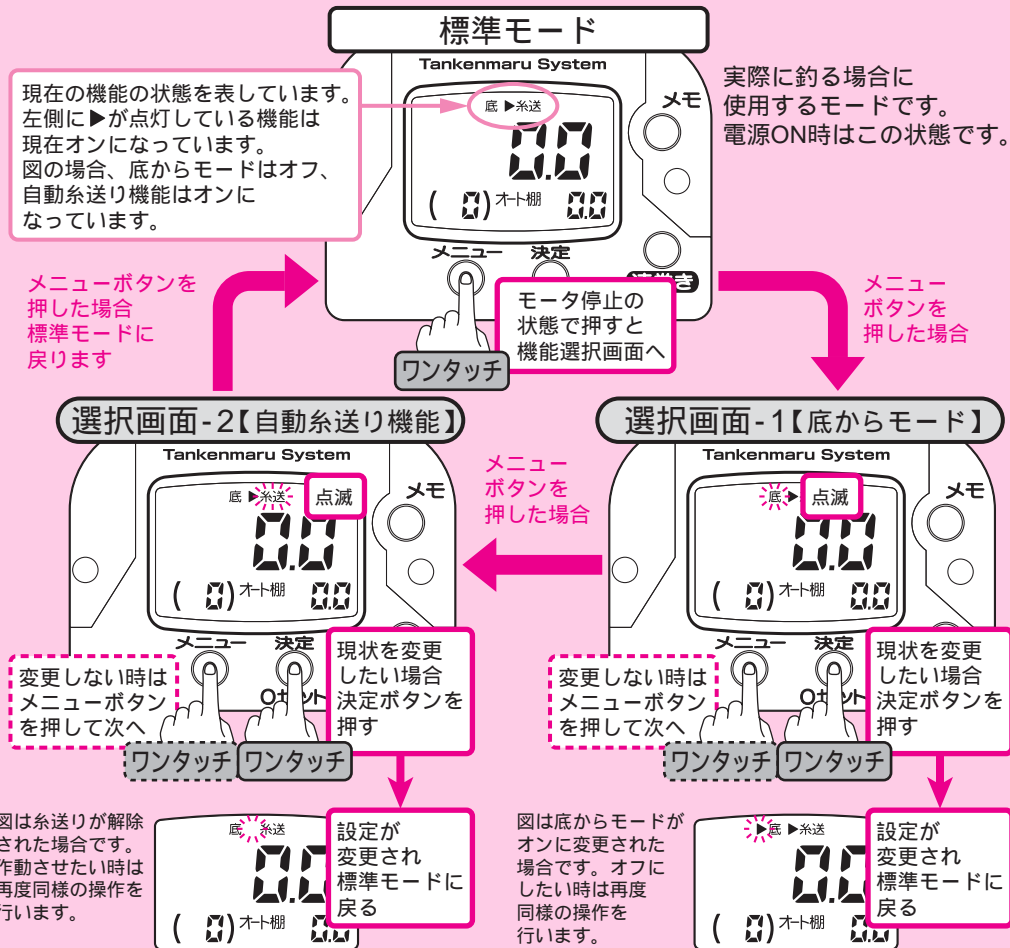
標準モード

Tankenmaru System

現在の機能の状態を表しています。左側に▶が点灯している機能は現在オンになっています。図の場合、底からモードはオフ、自動糸送り機能はオンになっています。

底 ▶糸送

0.0

( 0) オート棚 0.0

メモ

メニュー 決定

速巻き

実際に釣る場合に使用するモードです。電源ON時はこの状態です。

メニューボタンを押した場合標準モードに戻ります

モータ停止の状態で押すと機能選択画面へ

ワンタッチ

メニューボタンを押した場合

選択画面-2【自動糸送り機能】

Tankenmaru System

底 ▶糸送

点滅

0.0

( 0) オート棚 0.0

メモ

メニュー 決定

0セット

変更しない時はメニューボタンを押して次へ

現状を変更したい場合決定ボタンを押す

ワンタッチ ワンタッチ

メニューボタンを押した場合

選択画面-1【底からモード】

Tankenmaru System

底▶

点滅

0.0

( 0) オート棚 0.0

メモ

メニュー 決定

0セット

変更しない時はメニューボタンを押して次へ

現状を変更したい場合決定ボタンを押す

ワンタッチ ワンタッチ

図は糸送りが解除された場合です。作動させたい時は再度同様の操作を行います。

底 糸送

0.0

( 0) オート棚 0.0

設定が変更され標準モードに戻る

図は底からモードがオンに変更された場合です。オフにしたい時は再度同様の操作を行います。

▶底 ▶糸送

0.0

( 0) オート棚 0.0

設定が変更され標準モードに戻る